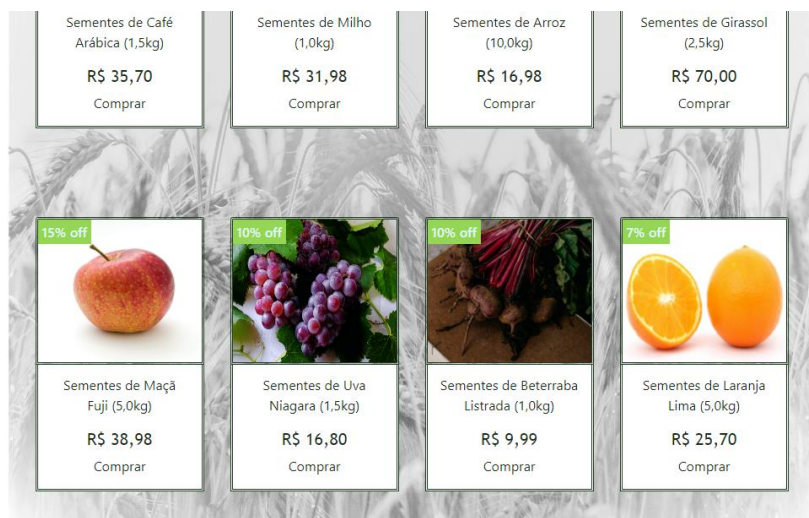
Sementes de Café Arábica (1,5kg)

R$ 35,70

Comprar

Sementes de Milho (1,0kg)

R$ 31,98

Comprar

Sementes de Arroz (10,0kg)

R$ 16,98

Comprar

Sementes de Girassol (2,5kg)

R$ 70,00

Comprar

15% off

Sementes de Maçã Fuji (5,0kg)

R$ 38,98

Comprar

10% off

Sementes de Uva Niagara (1,5kg)

R$ 16,80

Comprar

10% off

Sementes de Beterraba Listrada (1,0kg)

R$ 9,99

Comprar

7% off

Sementes de Laranja Lima (5,0kg)

R$ 25,70

Comprar